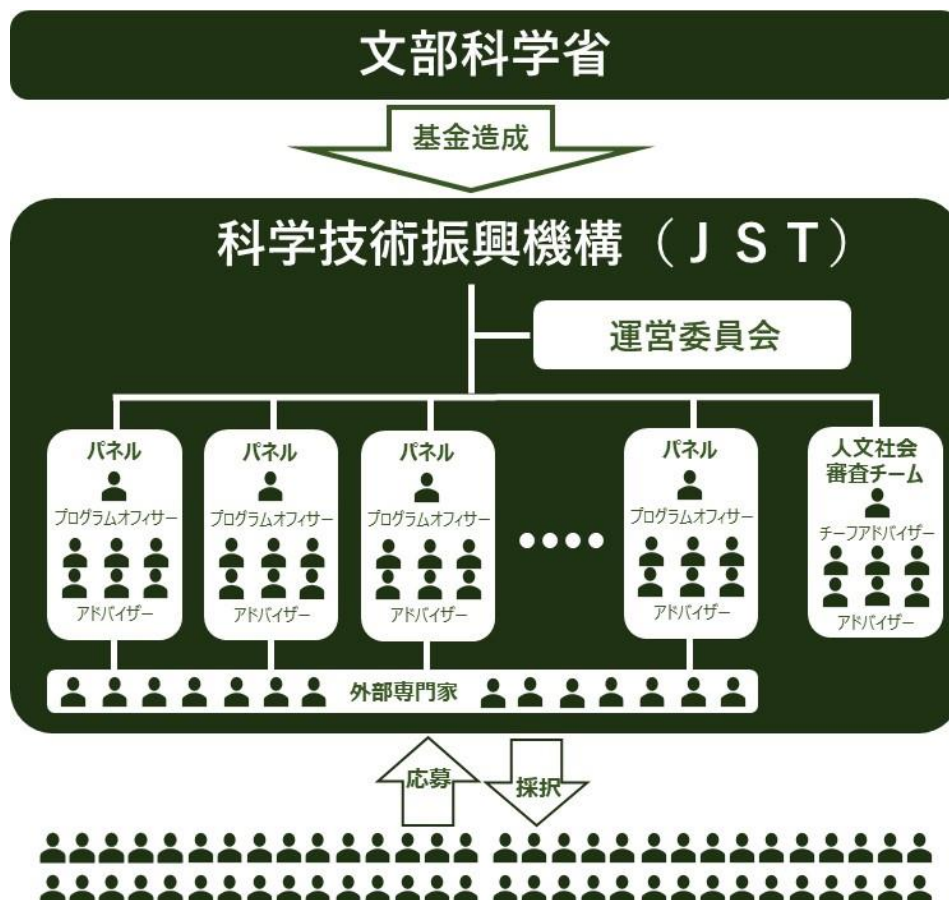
文部科学省

基金造成

科学技術振興機構（ＪＳＴ）

運営委員会

パネル
プログラムオフィサー
アドバイザー

パネル
プログラムオフィサー
アドバイザー

パネル
プログラムオフィサー
アドバイザー

••••

パネル
プログラムオフィサー
アドバイザー

人文社会審査チーム
チーフアドバイザー
アドバイザー

外部専門家

応募

採択